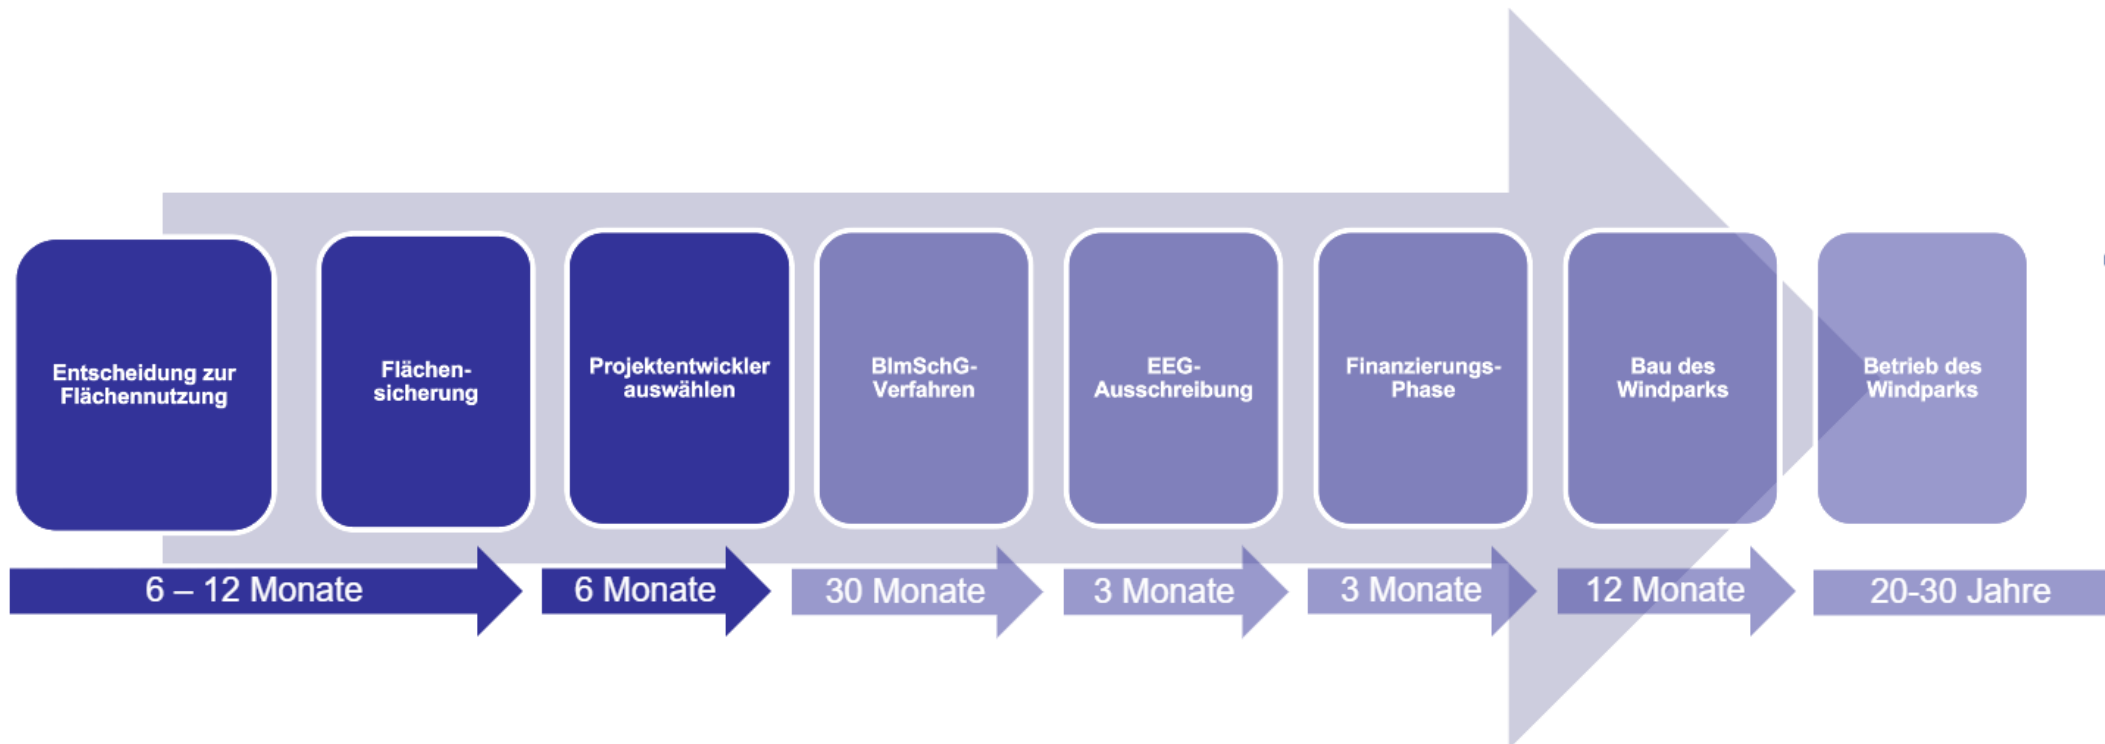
Entscheidung zur Flächennutzung

Flächensicherung

Projektentwickler auswählen

BImSchG-Verfahren

EEG-Ausschreibung

Finanzierungs-Phase

Bau des Windparks

Betrieb des Windparks

6 – 12 Monate

6 Monate

30 Monate

3 Monate

3 Monate

12 Monate

20-30 Jahre